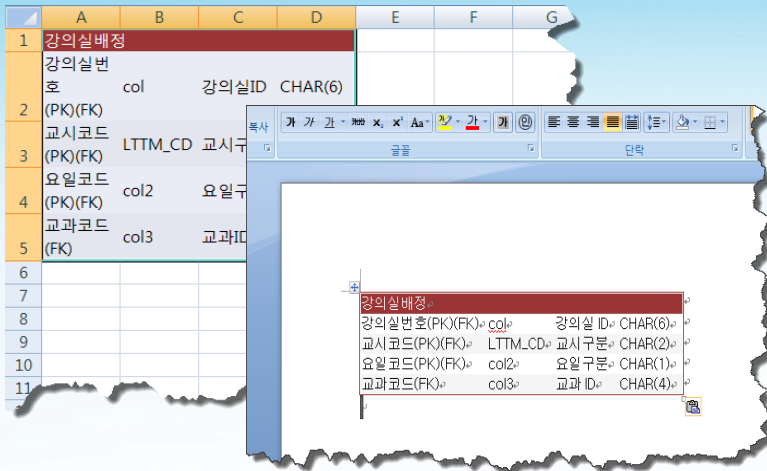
| | A | B | C | D | E | F | G |
|---|---|---|---|---|---|---|---|
| 1 | 강의실배정 | | | | | | |
| 2 | 강의실번호(PK)(FK) | col | 강의실ID | CHAR(6) | | | |
| 3 | 교시코드(PK)(FK) | LTTM_CD | 교시구 | | | | |
| 4 | 요일코드(PK)(FK) | col2 | 요일구 | | | | |
| 5 | 교과코드(FK) | col3 | 교과ID | | | | |
| 6 | | | | | | | |
| 7 | | | | | | | |
| 8 | | | | | | | |
| 9 | | | | | | | |
| 10 | | | | | | | |
| 11 | | | | | | | |

복사

가 가 가 abc $x_2$ $x^2$ Aa 가 가

글꼴

단락

| 강의실배정 | | | |
|---|---|---|---|
| 강의실번호(PK)(FK) | col | 강의실 ID | CHAR(6) |
| 교시코드(PK)(FK) | LTTM_CD | 교시구분 | CHAR(2) |
| 요일코드(PK)(FK) | col2 | 요일구분 | CHAR(1) |
| 교과코드(FK) | col3 | 교과 ID | CHAR(4) |